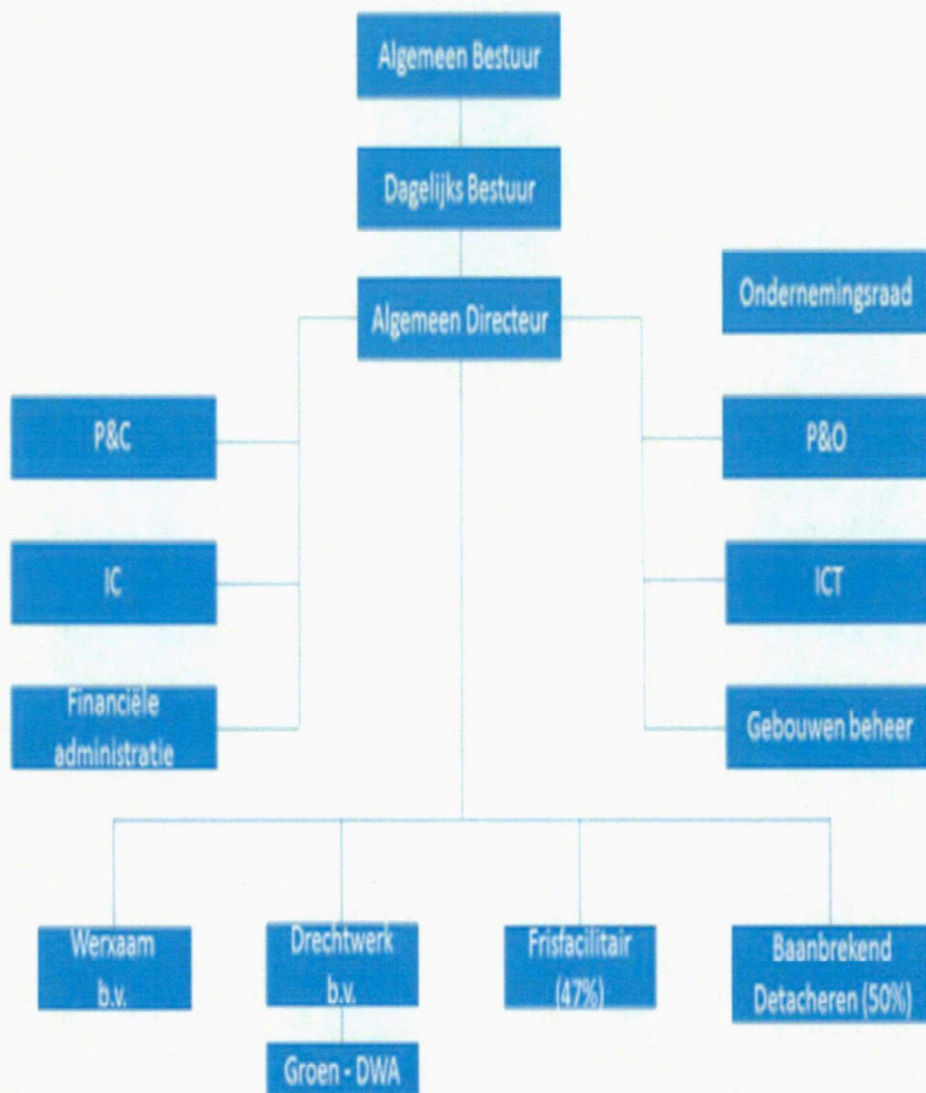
Algemeen Bestuur

Dagelijks Bestuur

Algemeen Directeur

Ondernemingsraad

P&C

IC

Financiële administratie

P&O

ICT

Gebouwen beheer

Werxaam b.v.

Drechtwerk b.v.

Groen - DWA

Frisfacilitair (47%)

Baanbrekend Detacheren (50%)